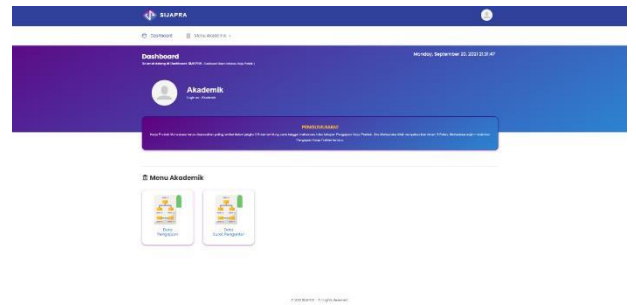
SIJAPRA

Dashboard   Menu Akademik

Dashboard
Selamat datang di Dashboard SIJAPRA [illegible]

Monday, September 20, 2021 21:21:47

Akademik
Login as : Akademik

PENGUMUMAN
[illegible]

Menu Akademik

Buku Pengajuan

Buku Surat Pengantar

© 2021 SIJAPRA - All rights reserved